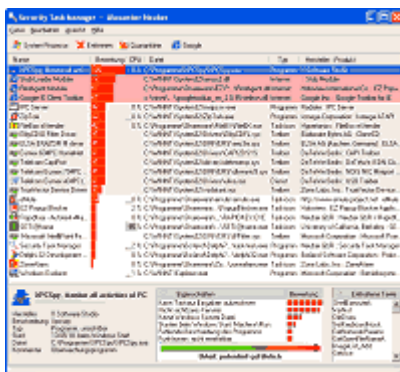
Security Task Manager - Alexander Hecker

Datei Bearbeiten Ansicht Hilfe

System Prozesse Entfernen Quarantäne Google

Name | Bewertung | CPU | Datei | Typ | Hersteller, Produkt

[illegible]

SPCSpy, monitor all activities of PC

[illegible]

Eigenschaften | Bewertung | Entfernte Funk...

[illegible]